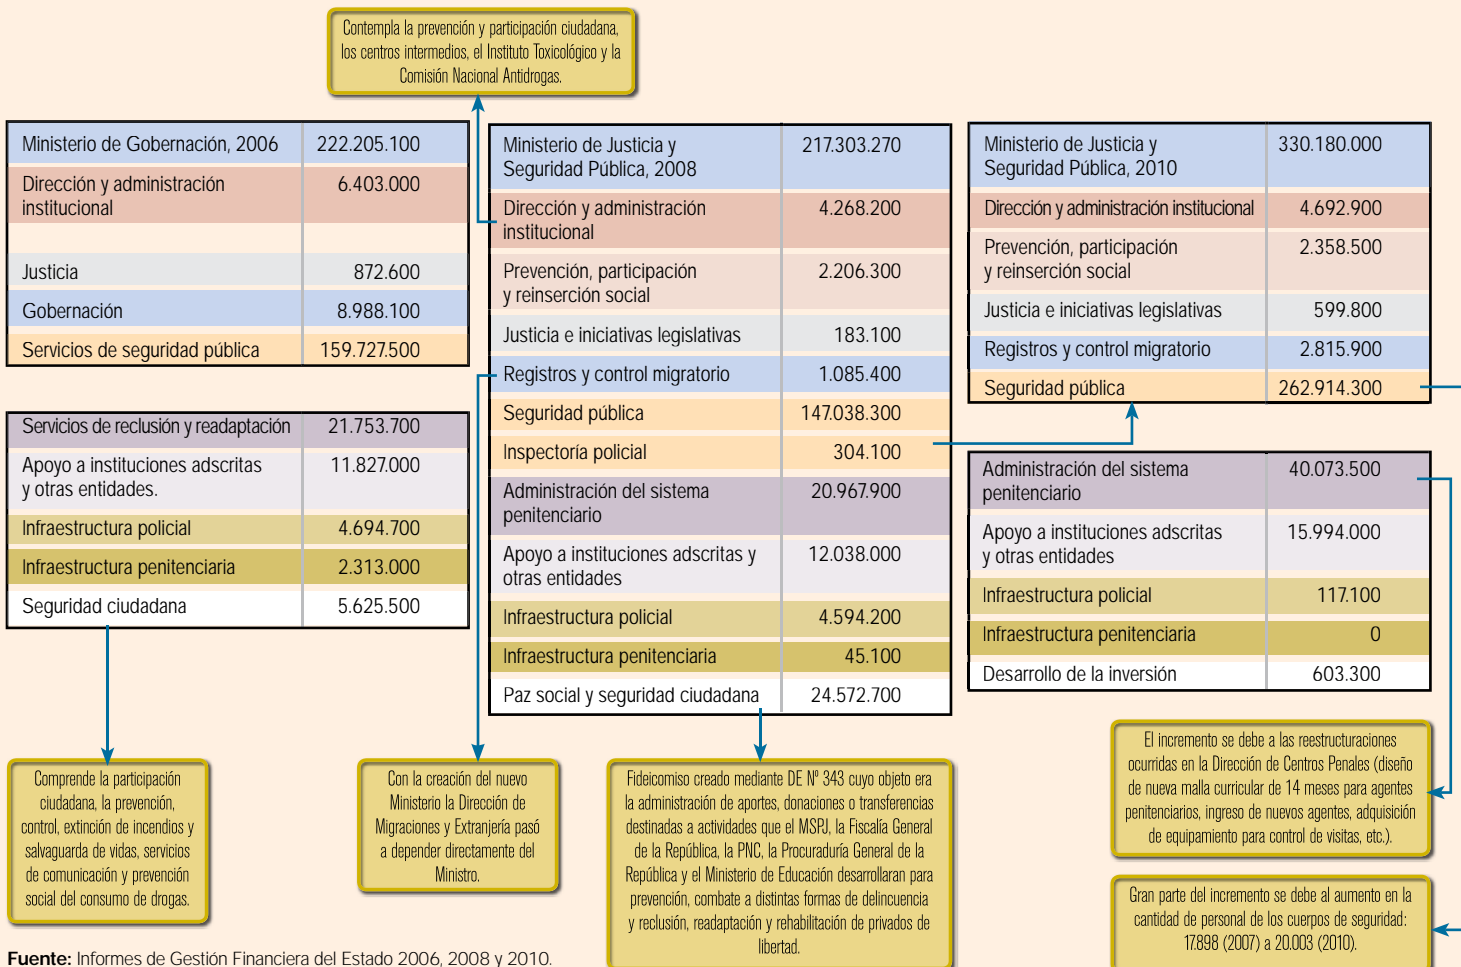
Contempla la prevención y participación ciudadana, los centros intermedios, el Instituto Toxicológico y la Comisión Nacional Antidrogas.

| Ministerio de Gobernación, 2006 | 222.205.100 |
|---|---|
| Dirección y administración institucional | 6.403.000 |
| Justicia | 872.600 |
| Gobernación | 8.988.100 |
| Servicios de seguridad pública | 159.727.500 |

| Servicios de reclusión y readaptación | 21.753.700 |
|---|---|
| Apoyo a instituciones adscritas y otras entidades. | 11.827.000 |
| Infraestructura policial | 4.694.700 |
| Infraestructura penitenciaria | 2.313.000 |
| Seguridad ciudadana | 5.625.500 |

| Ministerio de Justicia y Seguridad Pública, 2008 | 217.303.270 |
|---|---|
| Dirección y administración institucional | 4.268.200 |
| Prevención, participación y reinserción social | 2.206.300 |
| Justicia e iniciativas legislativas | 183.100 |
| Registros y control migratorio | 1.085.400 |
| Seguridad pública | 147.038.300 |
| Inspectoría policial | 304.100 |
| Administración del sistema penitenciario | 20.967.900 |
| Apoyo a instituciones adscritas y otras entidades | 12.038.000 |
| Infraestructura policial | 4.594.200 |
| Infraestructura penitenciaria | 45.100 |
| Paz social y seguridad ciudadana | 24.572.700 |

| Ministerio de Justicia y Seguridad Pública, 2010 | 330.180.000 |
|---|---|
| Dirección y administración institucional | 4.692.900 |
| Prevención, participación y reinserción social | 2.358.500 |
| Justicia e iniciativas legislativas | 599.800 |
| Registros y control migratorio | 2.815.900 |
| Seguridad pública | 262.914.300 |

| Administración del sistema penitenciario | 40.073.500 |
|---|---|
| Apoyo a instituciones adscritas y otras entidades | 15.994.000 |
| Infraestructura policial | 117.100 |
| Infraestructura penitenciaria | 0 |
| Desarrollo de la inversión | 603.300 |

Comprende la participación ciudadana, la prevención, control, extinción de incendios y salvaguarda de vidas, servicios de comunicación y prevención social del consumo de drogas.

Con la creación del nuevo Ministerio la Dirección de Migraciones y Extranjería pasó a depender directamente del Ministro.

Fideicomiso creado mediante DE Nº 343 cuyo objeto era la administración de aportes, donaciones o transferencias destinadas a actividades que el MSPJ, la Fiscalía General de la República, la PNC, la Procuraduría General de la República y el Ministerio de Educación desarrollaran para prevención, combate a distintas formas de delincuencia y reclusión, readaptación y rehabilitación de privados de libertad.

El incremento se debe a las reestructuraciones ocurridas en la Dirección de Centros Penales (diseño de nueva malla curricular de 14 meses para agentes penitenciarios, ingreso de nuevos agentes, adquisición de equipamiento para control de visitas, etc.).

Gran parte del incremento se debe al aumento en la cantidad de personal de los cuerpos de seguridad: 17.898 (2007) a 20.003 (2010).

Fuente: Informes de Gestión Financiera del Estado 2006, 2008 y 2010.